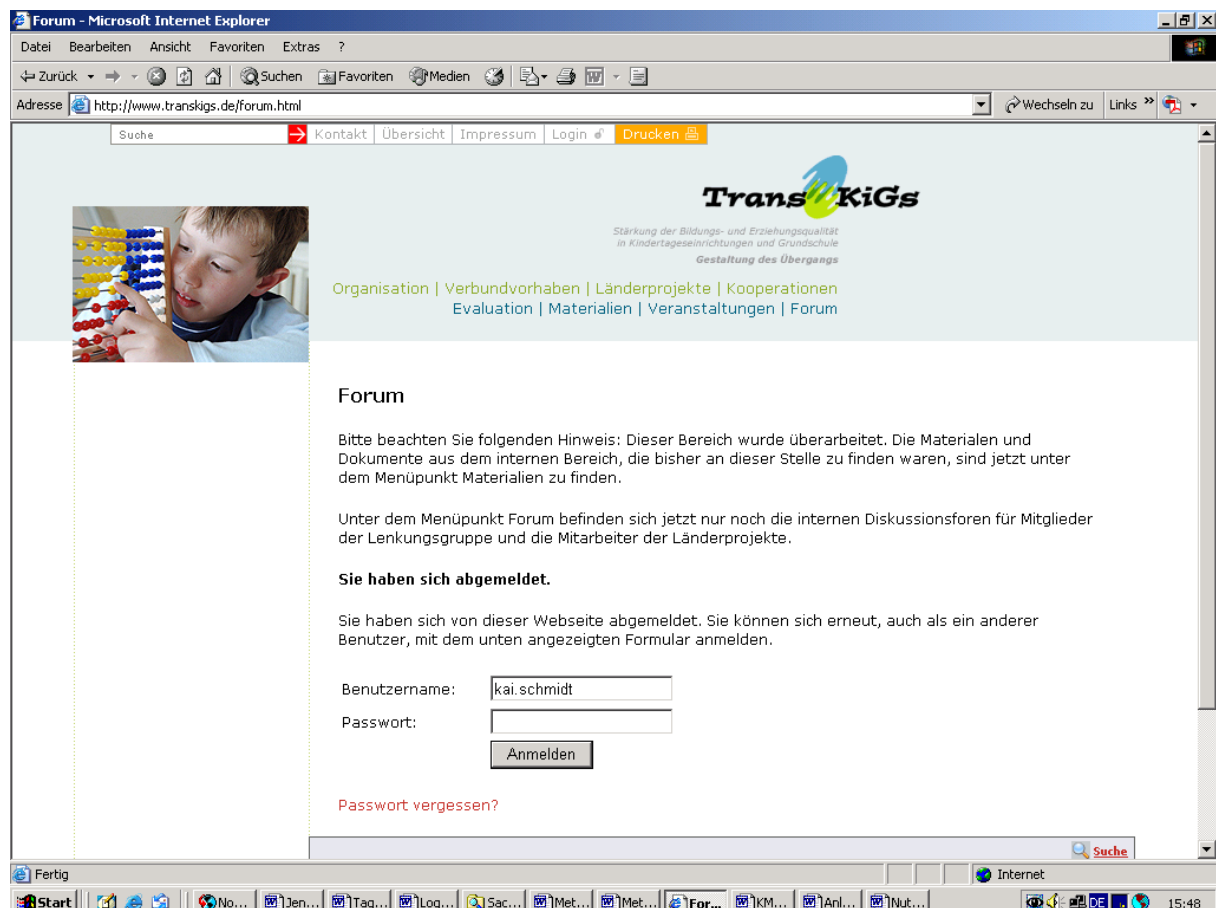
Forum - Microsoft Internet Explorer

Datei Bearbeiten Ansicht Favoriten Extras ?

Zurück Suchen Favoriten Medien

Adresse http://www.transkigs.de/forum.html Wechseln zu Links

Suche Kontakt | Übersicht | Impressum | Login | Drucken

TransKiGs
Stärkung der Bildungs- und Erziehungsqualität in Kindertageseinrichtungen und Grundschule
Gestaltung des Übergangs

Organisation | Verbundvorhaben | Länderprojekte | Kooperationen
Evaluation | Materialien | Veranstaltungen | Forum

Forum

Bitte beachten Sie folgenden Hinweis: Dieser Bereich wurde überarbeitet. Die Materialen und Dokumente aus dem internen Bereich, die bisher an dieser Stelle zu finden waren, sind jetzt unter dem Menüpunkt Materialien zu finden.

Unter dem Menüpunkt Forum befinden sich jetzt nur noch die internen Diskussionsforen für Mitglieder der Lenkungsgruppe und die Mitarbeiter der Länderprojekte.

**Sie haben sich abgemeldet.**

Sie haben sich von dieser Webseite abgemeldet. Sie können sich erneut, auch als ein anderer Benutzer, mit dem unten angezeigten Formular anmelden.

Benutzername: kai.schmidt
Passwort:
Anmelden

Passwort vergessen?

Suche

Fertig Internet

Start No... Jen... Tag... Log... Sac... Met... Met... For... KM... Anl... Nut... DE 15:48